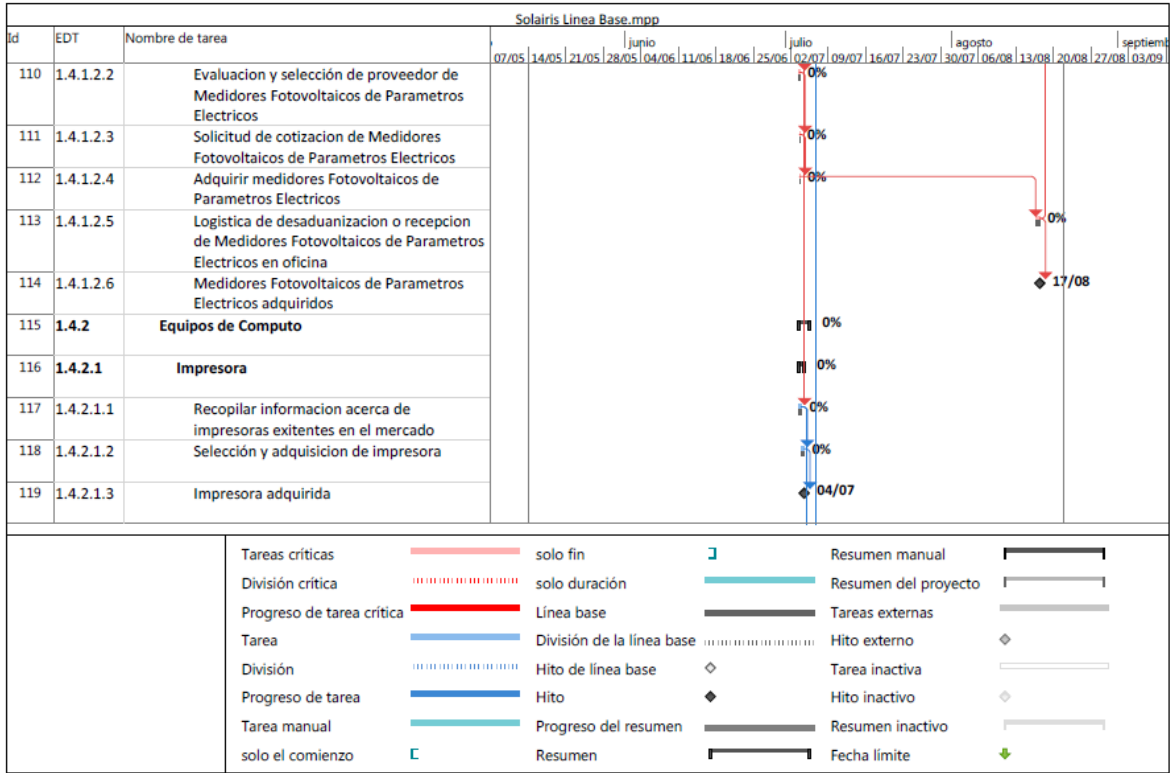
Solairis Linea Base.mpp

| Id | EDT | Nombre de tarea |
|---|---|---|
| 110 | 1.4.1.2.2 | Evaluacion y selección de proveedor de Medidores Fotovoltaicos de Parametros Electricos |
| 111 | 1.4.1.2.3 | Solicitud de cotizacion de Medidores Fotovoltaicos de Parametros Electricos |
| 112 | 1.4.1.2.4 | Adquirir medidores Fotovoltaicos de Parametros Electricos |
| 113 | 1.4.1.2.5 | Logistica de desaduanizacion o recepcion de Medidores Fotovoltaicos de Parametros Electricos en oficina |
| 114 | 1.4.1.2.6 | Medidores Fotovoltaicos de Parametros Electricos adquiridos |
| 115 | 1.4.2 | Equipos de Computo |
| 116 | 1.4.2.1 | Impresora |
| 117 | 1.4.2.1.1 | Recopilar informacion acerca de impresoras exitentes en el mercado |
| 118 | 1.4.2.1.2 | Selección y adquisicion de impresora |
| 119 | 1.4.2.1.3 | Impresora adquirida |

junio julio agosto septiemb
07/05 14/05 21/05 28/05 04/06 11/06 18/06 25/06 02/07 09/07 16/07 23/07 30/07 06/08 13/08 20/08 27/08 03/09

0% 0% 0% 0% 17/08 0% 0% 0% 0% 04/07

Tareas críticas
División crítica
Progreso de tarea crítica
Tarea
División
Progreso de tarea
Tarea manual
solo el comienzo
solo fin
solo duración
Línea base
División de la línea base
Hito de línea base
Hito
Progreso del resumen
Resumen
Resumen manual
Resumen del proyecto
Tareas externas
Hito externo
Tarea inactiva
Hito inactivo
Resumen inactivo
Fecha límite